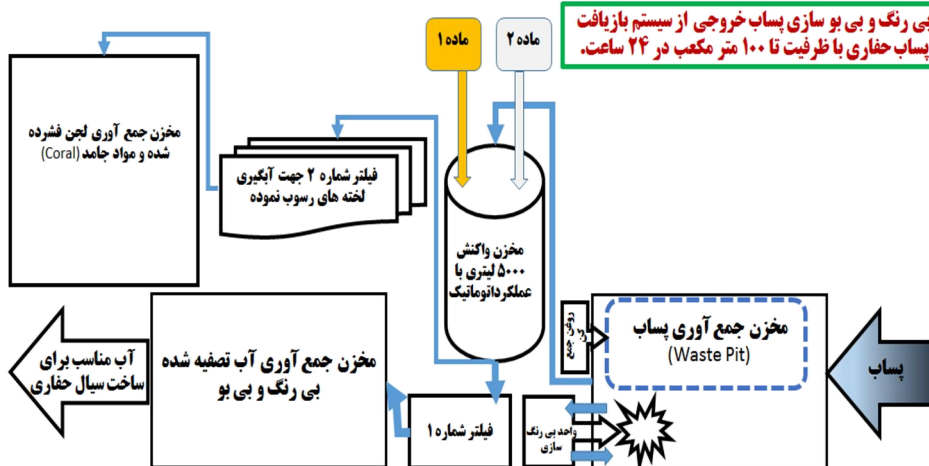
بی رنگ و بی بو سازی پساب خروجی از سیستم بازیافت پساب حفاری با ظرفیت تا ۱۰۰ متر مکعب در ۲۴ ساعت.

ماده ۱

ماده ۲

مخزن جمع آوری لجن فشرده شده و مواد جامد (Coral)

فیلتر شماره ۲ جهت آبگیری لخته های رسوب نموده

مخزن واکنش ۵۰۰۰ لیتری با عملکرد اتوماتیک

روغن جمع کن

مخزن جمع آوری پساب
(Waste Pit)

پساب

آب مناسب برای ساخت سیال حفاری

مخزن جمع آوری آب تصفیه شده بی رنگ و بی بو

فیلتر شماره ۱

واحد بی رنگ سازی